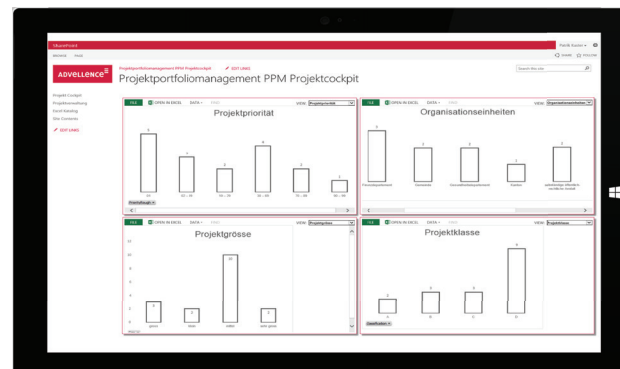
SharePoint

Patrik Kocher

BROWSE PAGE

SHARE FOLLOW

ADVELLENCE

Projektportfoliomanagement PPM Projektcockpit

EDIT LINKS

Projektportfoliomanagement PPM Projektcockpit

Search this site

Projekt Cockpit
Projektverwaltung
Excel Katalog
Site Contents

EDIT LINKS

FILE OPEN IN EXCEL DATA FIND VIEW: Projektpriorität

Projektpriorität

FILE OPEN IN EXCEL DATA FIND VIEW: Organisationseinheiten

Organisationseinheiten

FILE OPEN IN EXCEL DATA FIND VIEW: Projektgrösse

Projektgrösse

gross klein mittel sehr gross

FILE OPEN IN EXCEL DATA FIND VIEW: Projektklasse

Projektklasse

A B C D

Klassifikation